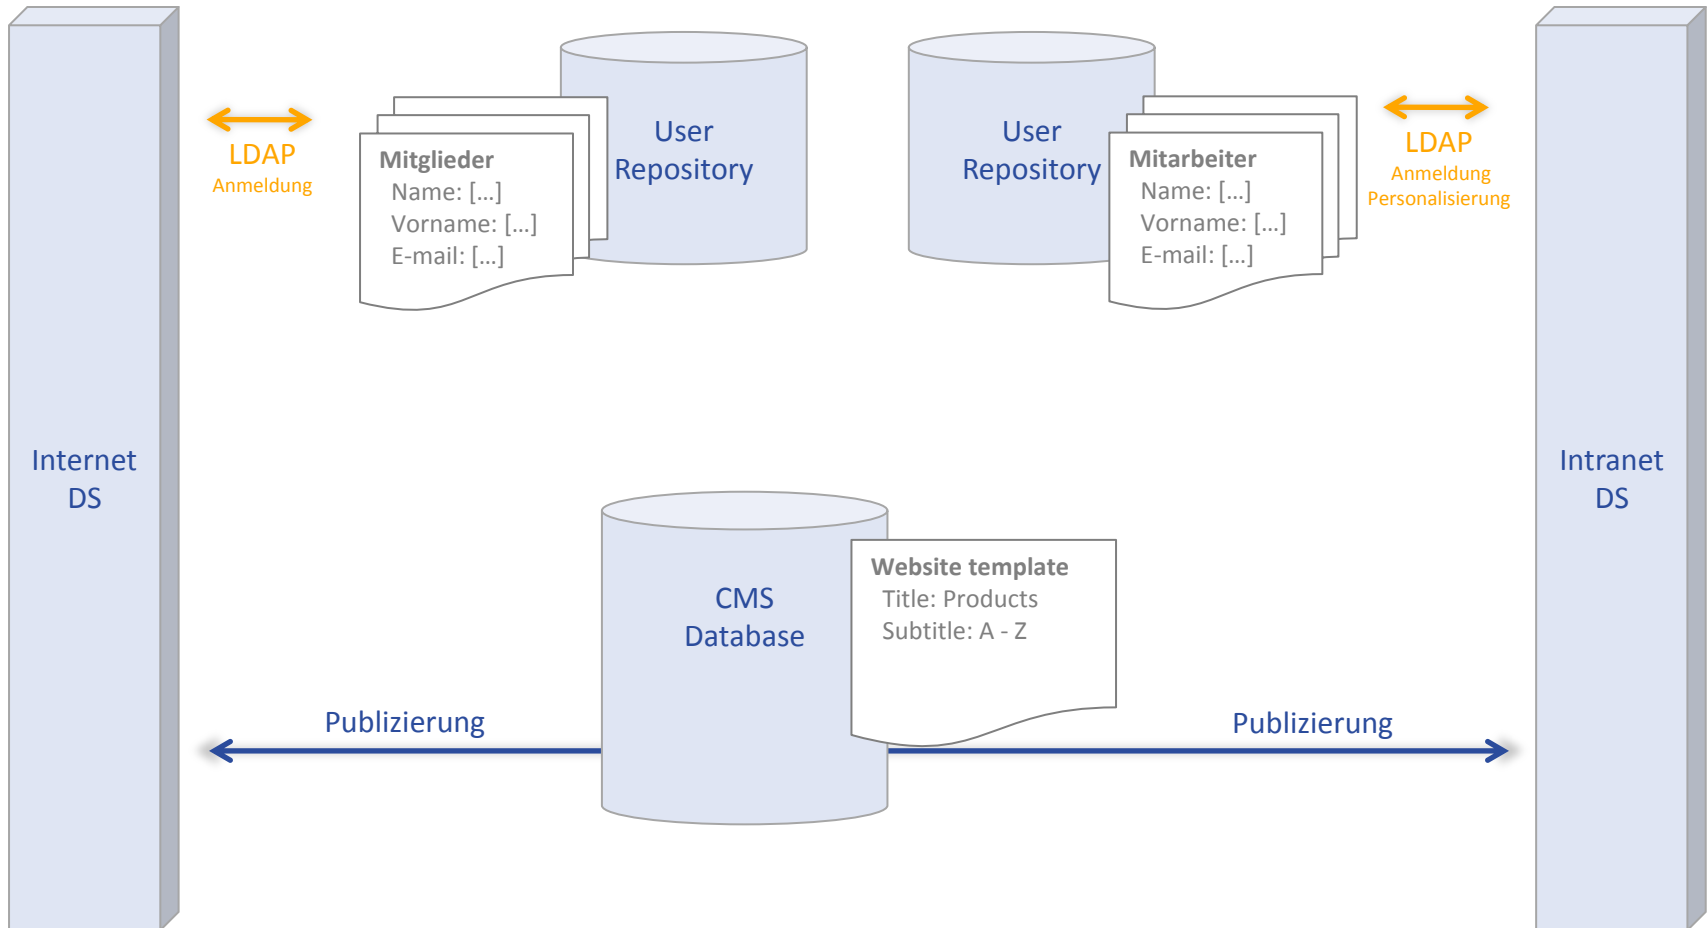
LDAP
Anmeldung

Mitglieder
Name: [...]
Vorname: [...]
E-mail: [...]

User Repository

User Repository

Mitarbeiter
Name: [...]
Vorname: [...]
E-mail: [...]

LDAP
Anmeldung
Personalisierung

Internet DS

Intranet DS

CMS Database

Website template
Title: Products
Subtitle: A - Z

Publizierung

Publizierung